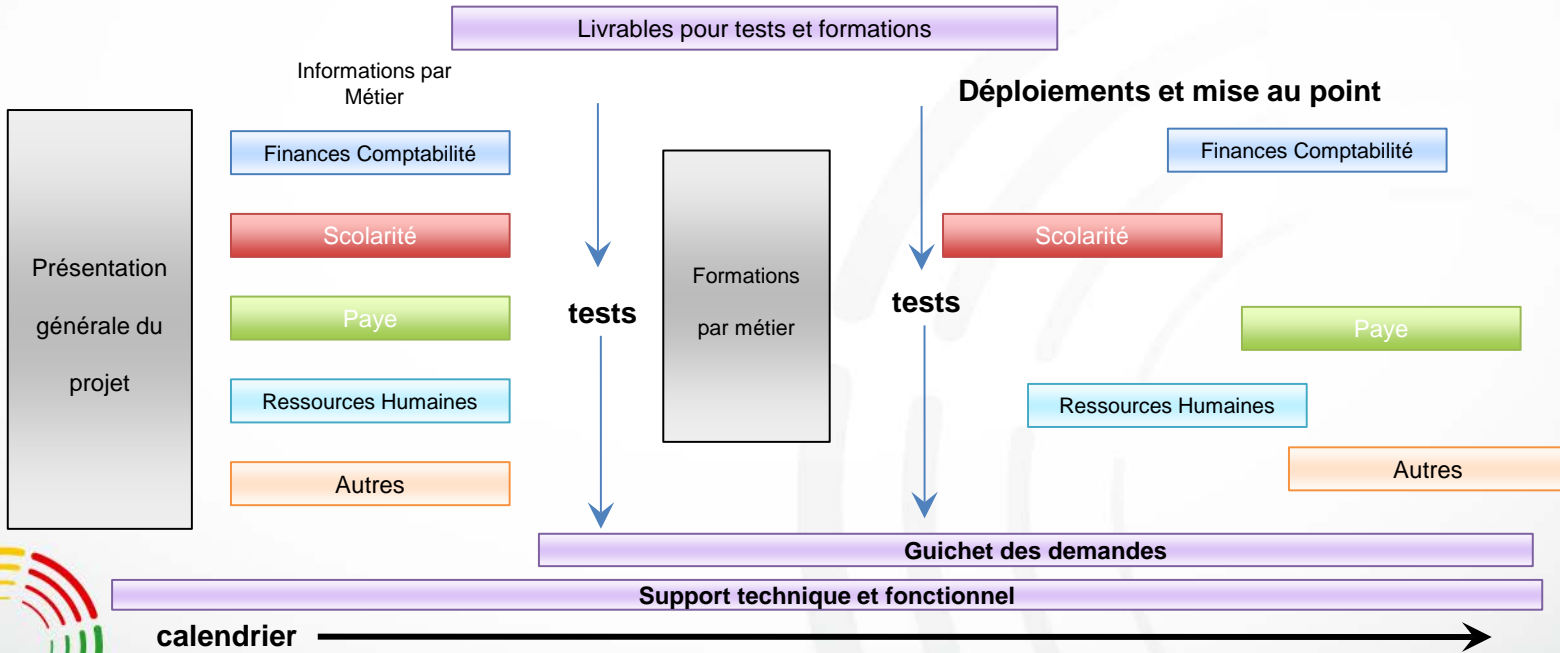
Livrables pour tests et formations

Informations par Métier

Déploiements et mise au point

Présentation générale du projet

Finances Comptabilité

Scolarité

Paye

Ressources Humaines

Autres

tests

Formations par métier

tests

Finances Comptabilité

Scolarité

Paye

Ressources Humaines

Autres

Guichet des demandes

Support technique et fonctionnel

calendrier